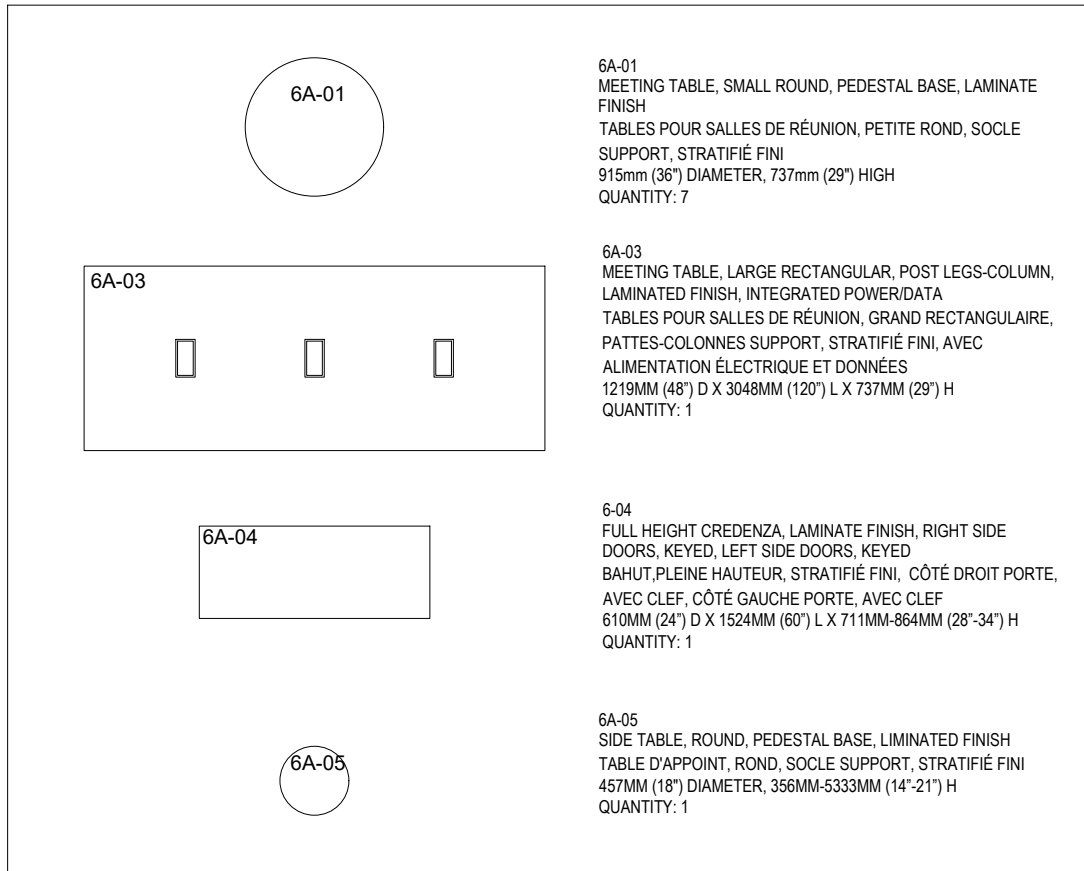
6A-01

6A-01
MEETING TABLE, SMALL ROUND, PEDESTAL BASE, LAMINATE FINISH
TABLES POUR SALLES DE RÉUNION, PETITE ROND, SOCLE SUPPORT, STRATIFIÉ FINI
915mm (36") DIAMETER, 737mm (29") HIGH
QUANTITY: 7

6A-03

6A-03
MEETING TABLE, LARGE RECTANGULAR, POST LEGS-COLUMN, LAMINATED FINISH, INTEGRATED POWER/DATA
TABLES POUR SALLES DE RÉUNION, GRAND RECTANGULAIRE, PATTES-COLONNES SUPPORT, STRATIFIÉ FINI, AVEC ALIMENTATION ÉLECTRIQUE ET DONNÉES
1219MM (48") D X 3048MM (120") L X 737MM (29") H
QUANTITY: 1

6A-04

6-04
FULL HEIGHT CREDENZA, LAMINATE FINISH, RIGHT SIDE DOORS, KEYED, LEFT SIDE DOORS, KEYED
BAHUT,PLEINE HAUTEUR, STRATIFIÉ FINI, CÔTÉ DROIT PORTE, AVEC CLEF, CÔTÉ GAUCHE PORTE, AVEC CLEF
610MM (24") D X 1524MM (60") L X 711MM-864MM (28"-34") H
QUANTITY: 1

6A-05

6A-05
SIDE TABLE, ROUND, PEDESTAL BASE, LIMINATED FINISH
TABLE D'APPOINT, ROND, SOCLE SUPPORT, STRATIFIÉ FINI
457MM (18") DIAMETER, 356MM-5333MM (14"-21") H
QUANTITY: 1